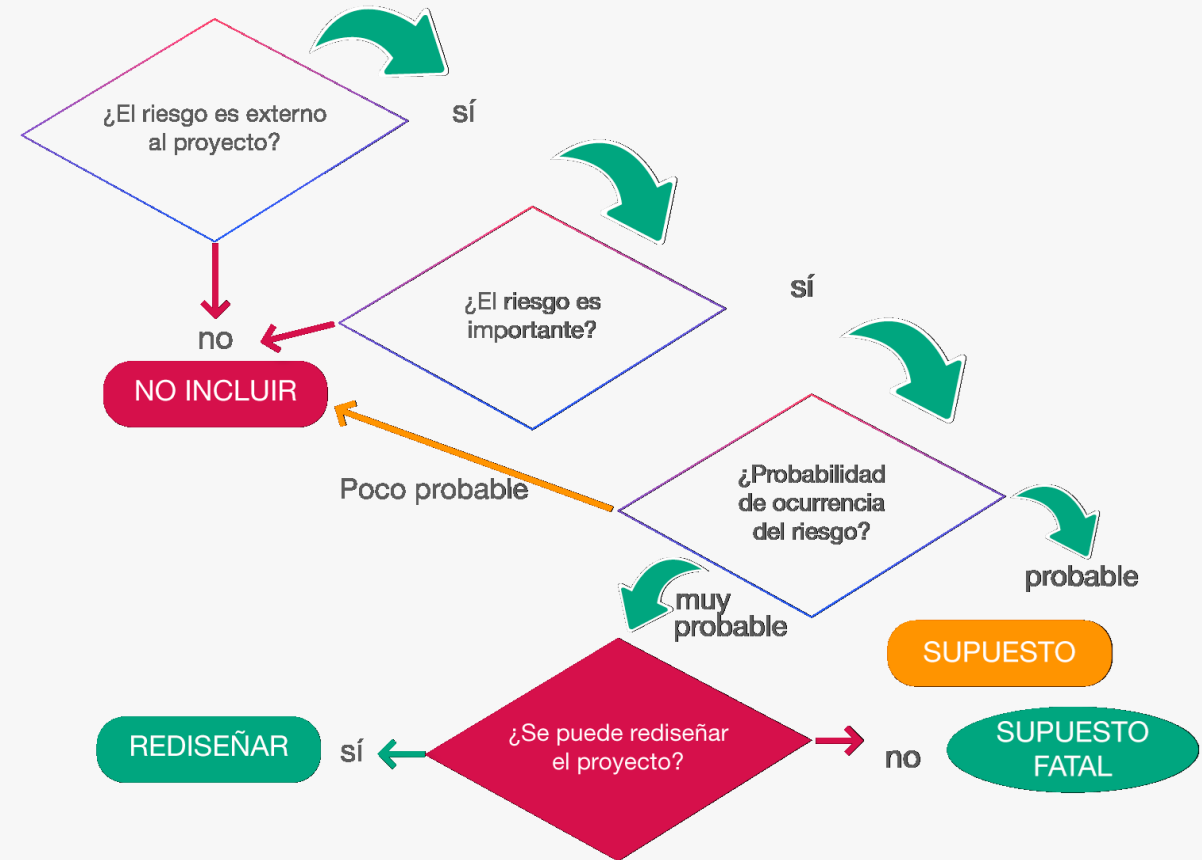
¿El riesgo es externo al proyecto?

sí

no

NO INCLUIR

¿El riesgo es importante?

sí

¿Probabilidad de ocurrencia del riesgo?

Poco probable

probable

muy probable

SUPUESTO

REDISEÑAR

sí

¿Se puede rediseñar el proyecto?

no

SUPUESTO FATAL